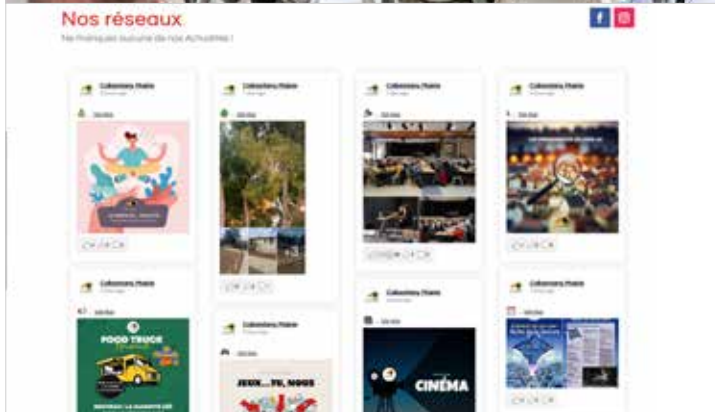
Nos réseaux

Ne manquez aucune de nos Actualités !

Cabestany Mairie

Cabestany Mairie

Cabestany Mairie

Cabestany Mairie

Cabestany Mairie

FOOD TRUCK

Cabestany Mairie

JEUX ... TOI, NOUS

Cabestany Mairie

CINÉMA

Cabestany Mairie